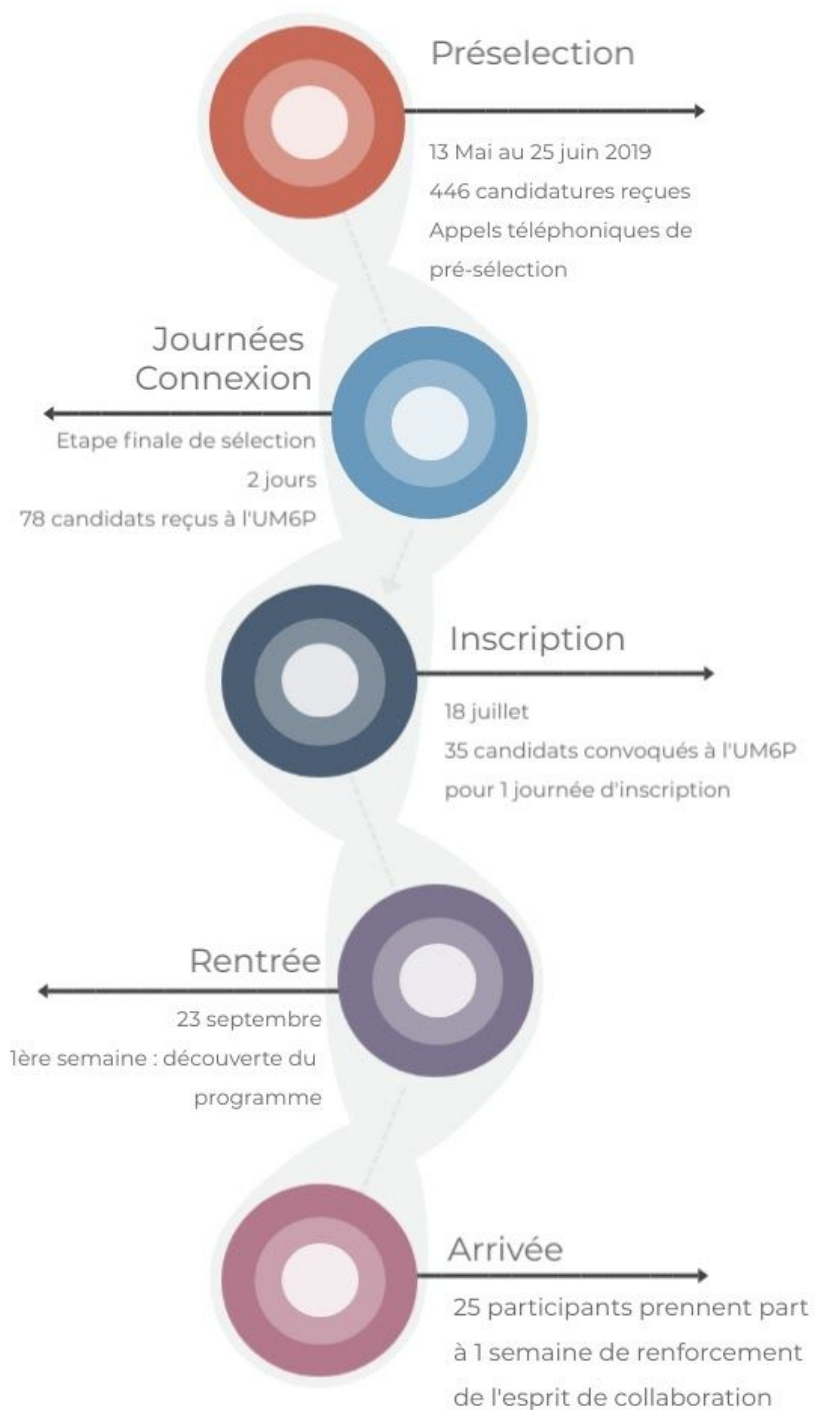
Préselection

13 Mai au 25 juin 2019
446 candidatures reçues
Appels téléphoniques de pré-sélection

Journées Connexion

Etape finale de sélection
2 jours
78 candidats reçus à l'UM6P

Inscription

18 juillet
35 candidats convoqués à l'UM6P pour 1 journée d'inscription

Rentrée

23 septembre
1ère semaine : découverte du programme

Arrivée

25 participants prennent part à 1 semaine de renforcement de l'esprit de collaboration